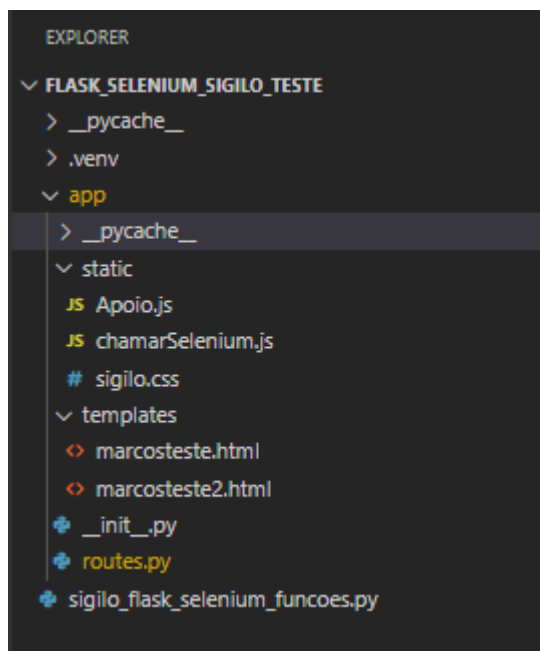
EXPLORER

FLASK_SELENIUM_SIGILO_TESTE

__pycache__

.venv

app

__pycache__

static

JS Apoio.js

JS chamarSelenium.js

# sigilo.css

templates

marcosteste.html

marcosteste2.html

__init__.py

routes.py

sigilo_flask_selenium_funcoes.py